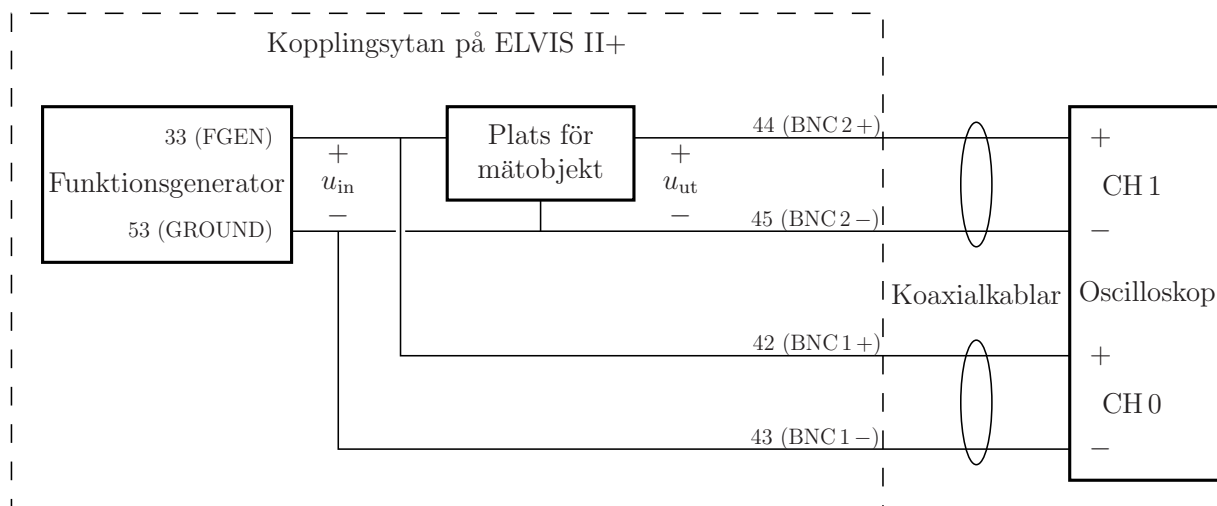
Kopplingsytan på ELVIS II+

33 (FGEN)

Funktionsgenerator

53 (GROUND)

+
$u_{\text{in}}$
−

Plats för mätobjekt

+
$u_{\text{ut}}$
−

44 (BNC 2 +)

45 (BNC 2 −)

42 (BNC 1 +)

43 (BNC 1 −)

Koaxialkablar

+
CH 1
−

Oscilloskop

+
CH 0
−